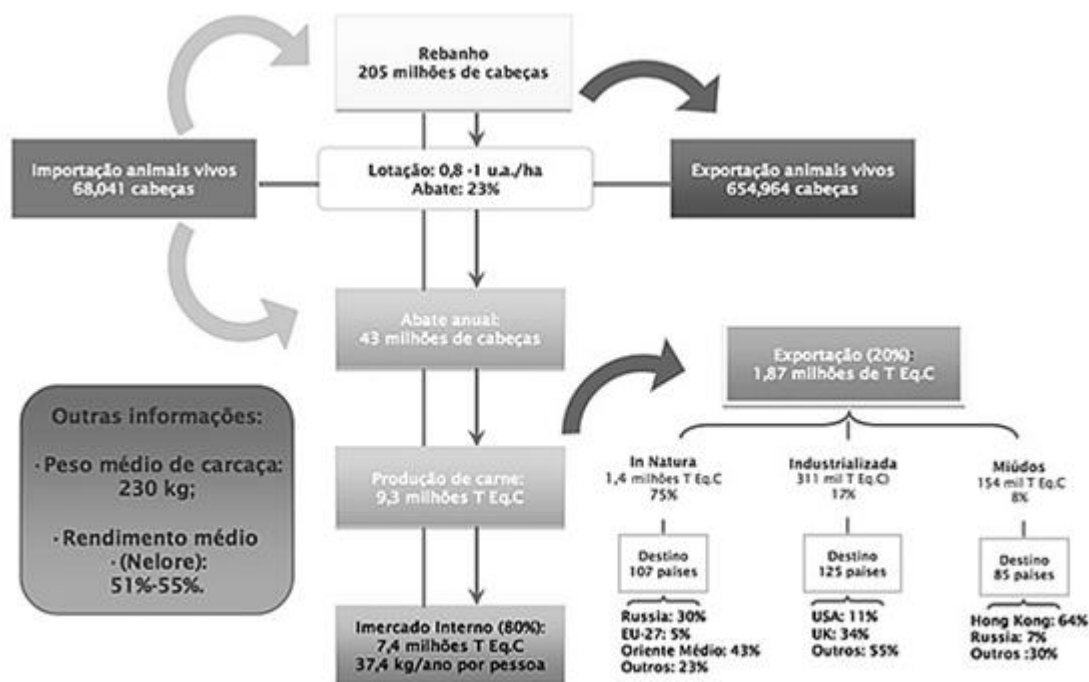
Rebanho
205 milhões de cabeças

Importação animais vivos
68,041 cabeças

Lotação: 0,8 -1 u.a./ha
Abate: 23%

Exportação animais vivos
654,964 cabeças

Abate anual:
43 milhões de cabeças

Exportação (20%):
1,87 milhões de T Eq.C

Outras informações:

· Peso médio de carcaça: 230 kg;

· Rendimento médio · (Nelore): 51%-55%.

Produção de carne:
9,3 milhões T Eq.C

In Natura
1,4 milhões T Eq.C
75%

Industrializada
311 mil T Eq.C)
17%

Miúdos
154 mil T Eq.C
8%

Destino
107 países

Destino
125 países

Destino
85 países

Imercado Interno (80%):
7,4 milhões T Eq.C
37,4 kg/ano por pessoa

Russia: 30%
EU-27: 5%
Oriente Médio: 43%
Outros: 23%

USA: 11%
UK: 34%
Outros: 55%

Hong Kong: 64%
Russia: 7%
Outros :30%